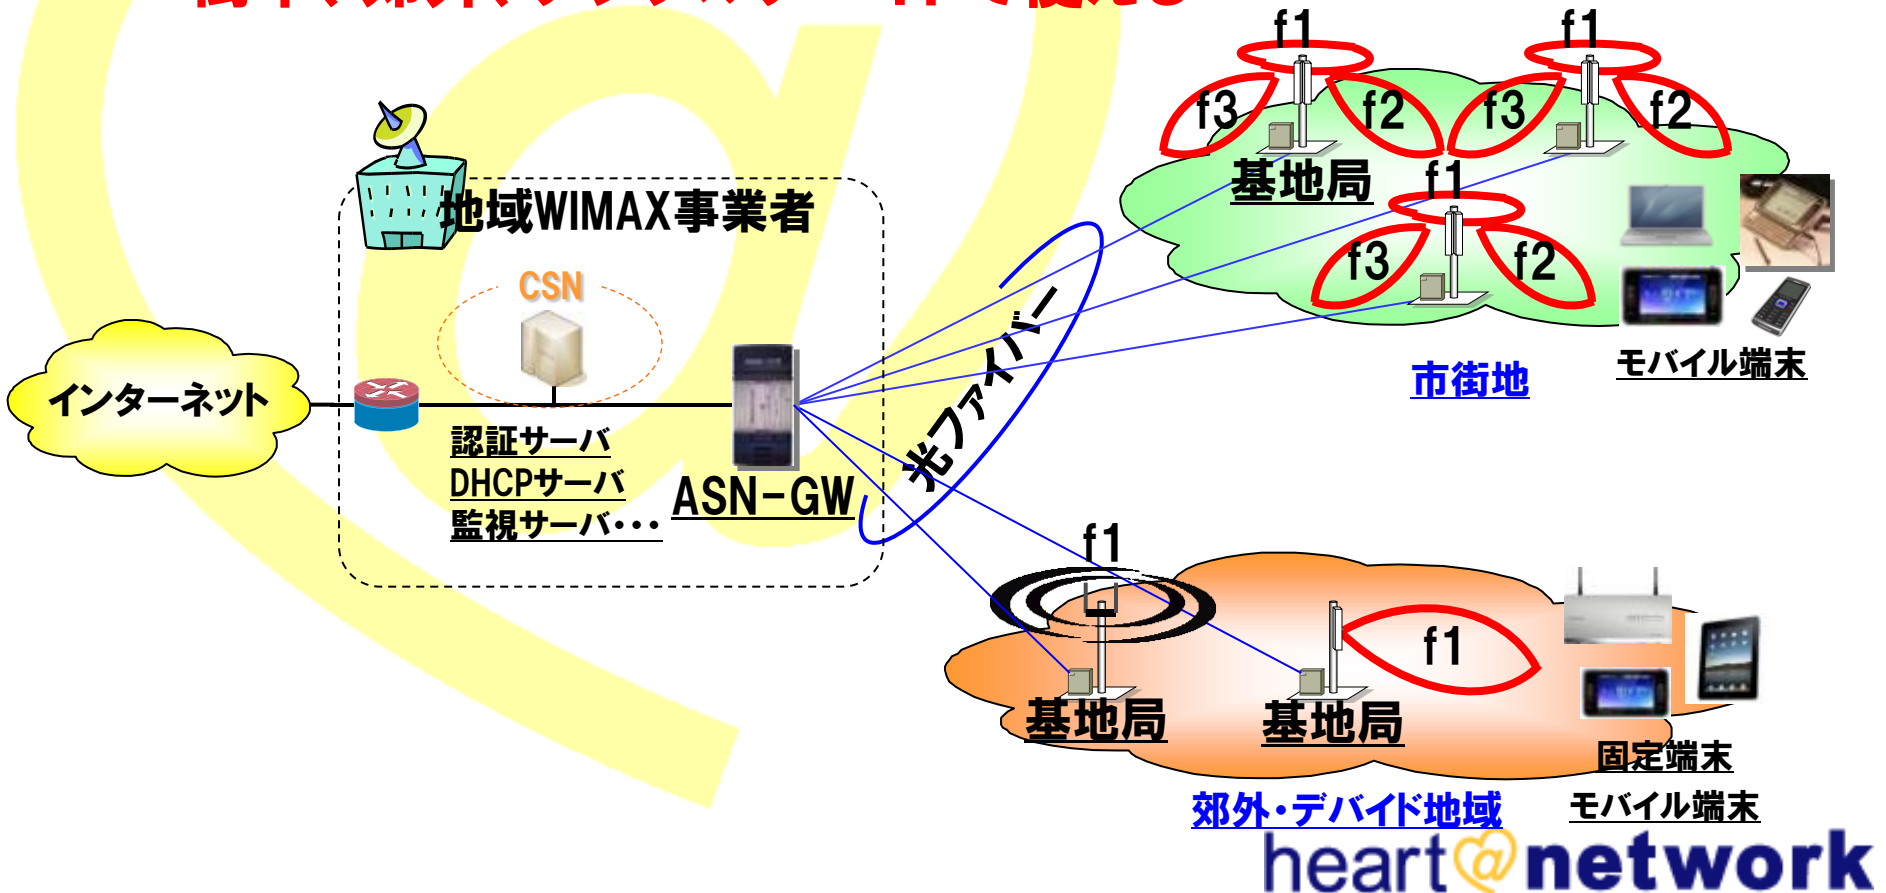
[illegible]

f1
f3
f2
f1
f3
f2
基地局
f1
f3
f2

地域WIMAX事業者

CSN

インターネット

認証サーバ
DHCPサーバ
監視サーバ・・・

ASN-GW

光ファイバー

モバイル端末

市街地

f1
f1
基地局
基地局

固定端末
モバイル端末

郊外・デバイド地域

heart@network